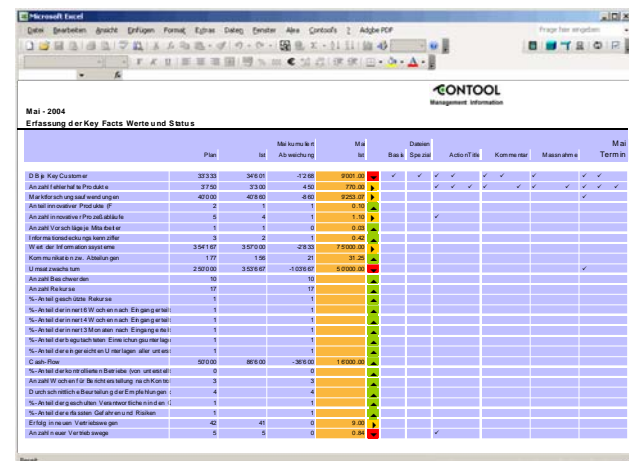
Microsoft Excel

Datei Bearbeiten Ansicht Einfügen Format Extras Daten Fenster Alea Contools ? Adobe PDF

Frage hier eingeben

CONTOOL
Management Information

Mai - 2004

Erfassung der Key Facts Werte und Status

| | Plan | Ist | Mai kumuliert Abweichung | Mai Ist | | Basis | Dateien Spezial | ActionTitle | Kommentar | Massnahme | Mai Termin |
|---|---|---|---|---|---|---|---|---|---|---|---|
| DB p. Key Customer | 33'333 | 34'601 | -1'268 | 9'001.00 | | ✓ | ✓ | ✓ ✓ | ✓ ✓ | ✓ | ✓ ✓ |
| Anzahl fehlerhafte Produkte | 3'750 | 3'300 | 450 | 770.00 | | | | ✓ ✓ ✓ ✓ | ✓ ✓ | ✓ ✓ | ✓ ✓ ✓ |
| Marktforschungsaufwendungen | 40'000 | 40'860 | -860 | 9'253.07 | | | | | | | ✓ |
| Anteil innovativer Produkte (F | 2 | 1 | 1 | 0.10 | | | | | | | |
| Anzahl innovativer Prozeßabläufe | 5 | 4 | 1 | 1.10 | | | | ✓ | | | |
| Anzahl Vorschläge je Mitarbeiter | 1 | 1 | 0 | 0.03 | | | | | | | |
| Informationsdeckungskennziffer | 3 | 2 | 1 | 0.42 | | | | | | | |
| Wert der Informationssysteme | 3'541'67 | 3'570'00 | -28'33 | 75'000.00 | | | | | | | |
| Kommunikation zw. Abteilungen | 177 | 156 | 21 | 31.25 | | | | | | | |
| Umsatzwachstum | 2'500'00 | 3'536'67 | -1'036'67 | 50'000.00 | | | | | | | ✓ |
| Anzahl Beschwerden | 10 | | 10 | | | | | | | | |
| Anzahl Rekurse | 17 | | 17 | | | | | | | | |
| %-Anteil geschützte Rekurse | 1 | | 1 | | | | | | | | |
| %-Anteil der innert 6 Wochen nach Eingang erled | 1 | | 1 | | | | | | | | |
| %-Anteil der innert 4 Wochen nach Eingang erled | 1 | | 1 | | | | | | | | |
| %-Anteil der innert 3 Monaten nach Eingang erled | 1 | | 1 | | | | | | | | |
| %-Anteil der begutachteten Einreichungsunterlagen | 1 | | 1 | | | | | | | | |
| %-Anteil der eingereichten Unterlagen aller unters | 1 | | 1 | | | | | | | | |
| Cash-Flow | 500'00 | 866'00 | -366'00 | 16'000.00 | | | | | | | |
| %-Anteil der kontrollierten Betriebe (von unterstel | 0 | | 0 | | | | | | | | |
| Anzahl Wochen für Berichterstellung nach Kontro | 3 | | 3 | | | | | | | | |
| Durchschnittliche Beurteilung der Empfehlungen ( | 4 | | 4 | | | | | | | | |
| %-Anteil der geschulten Verantwortlichen in den | 1 | | 1 | | | | | | | | |
| %-Anteil der erfassten Gefahren und Risiken | 1 | | 1 | | | | | | | | |
| Erfolg in neuen Vertriebswegen | 42 | 41 | 0 | 9.00 | | | | | | | |
| Anzahl neuer Vertriebswege | 5 | 5 | 0 | 0.84 | | | | ✓ | | | |

Bereit